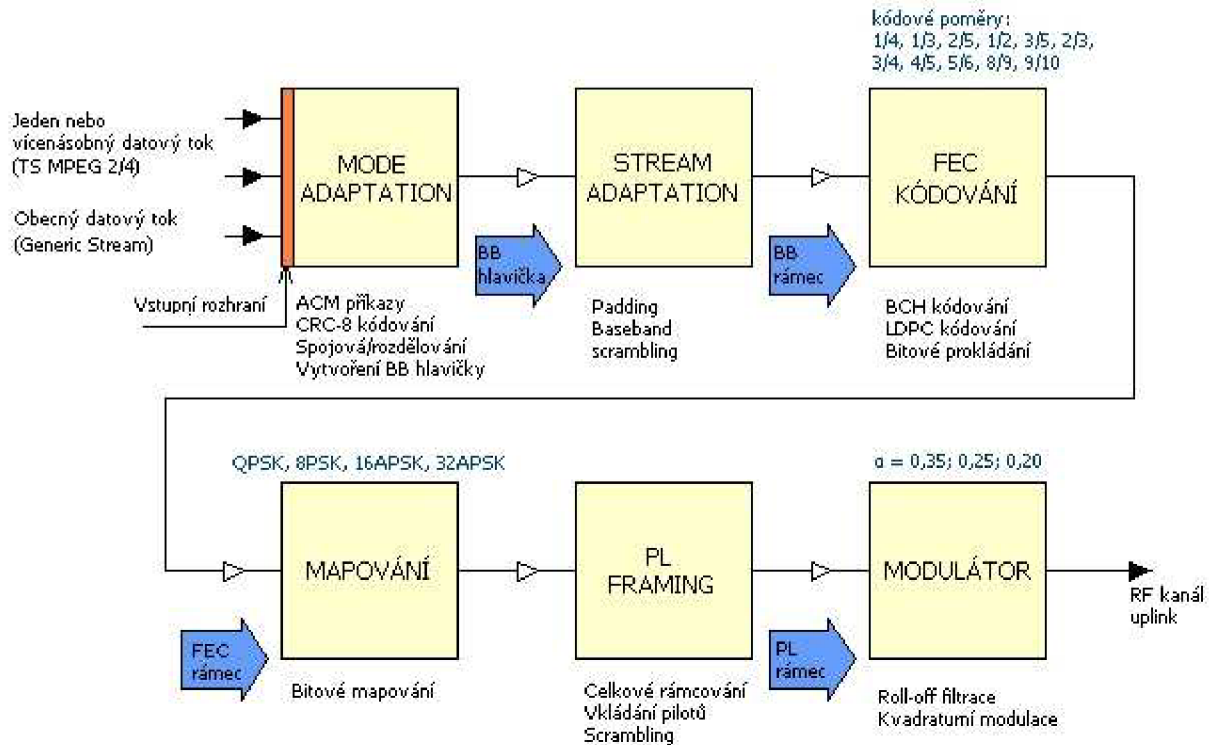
kódové poměry:
1/4, 1/3, 2/5, 1/2, 3/5, 2/3, 3/4, 4/5, 5/6, 8/9, 9/10

Jeden nebo vícenásobný datový tok (TS MPEG 2/4)

Obecný datový tok (Generic Stream)

MODE ADAPTATION

STREAM ADAPTATION

FEC KÓDOVÁNÍ

BB hlavička

BB rámec

Vstupní rozhraní

ACM příkazy
CRC-8 kódování
Spojová/rozdělování
Vytvoření BB hlavičky

Padding
Baseband
scrambling

BCH kódování
LDPC kódování
Bitové prokládání

QPSK, 8PSK, 16APSK, 32APSK

α = 0,35; 0,25; 0,20

MAPOVÁNÍ

PL FRAMING

MODULÁTOR

RF kanál uplink

FEC rámec

PL rámec

Bitové mapování

Celkové rámcování
Vkládání pilotů
Scrambling

Roll-off filtrace
Kvadraturní modulace